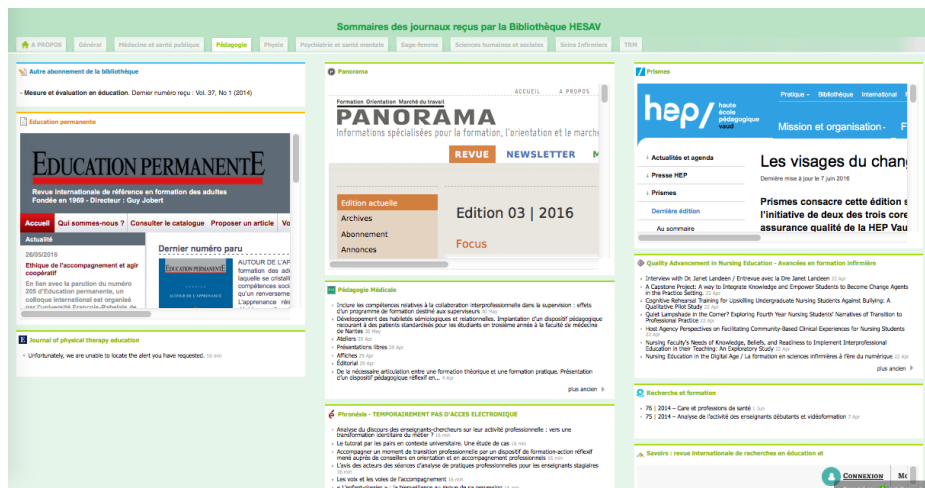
Sommaires des journaux reçus par la Bibliothèque HESAV

A PROPOS | Général | Médecine et santé publique | Pédagogie | Physio | Psychiatrie et santé mentale | Sage-femme | Sciences humaines et sociales | Soins Infirmiers | TRM

Autre abonnement de la bibliothèque

Mesure et évaluation en éducation. Dernier numéro reçu : Vol. 37, No 1 (2014)

Education permanente

EDUCATION PERMANENTE
Revue internationale de référence en formation des adultes
Fondée en 1969 - Directeur : Guy Jobert

Accueil | Qui sommes-nous ? | Consulter le catalogue | Proposer un article | Vo

Actualité

26/05/2016
Ethique de l'accompagnement et agir coopératif
En lien avec la parution du numéro 205 d'Education permanente, un colloque international est organisé par l'Université Francois-Rabelais de

Dernier numéro paru

EDUCATION PERMANENTE
AUTOUR DE L'APPRENANCE

AUTOUR DE L'AP formation des ad laquelle se cristalli compétences soci qu'un renverseme L'apprenance rele

Journal of physical therapy education

Unfortunately, we are unable to locate the alert you have requested. 16 min

Panorama

ACCUEIL | A PROPOS

Formation Orientation Marché du travail
PANORAMA
Informations spécialisées pour la formation, l'orientation et le marché

REVUE | NEWSLETTER | M

Edition actuelle
Archives
Abonnement
Annonces

Edition 03 | 2016

Focus

Pédagogie Médicale

Inclure les compétences relatives à la collaboration interprofessionnelle dans la supervision : effets d'un programme de formation destiné aux superviseurs 30 May
Développement des habiletés sémiologiques et relationnelles. Implantation d'un dispositif pédagogique recourant à des patients standardisés pour les étudiants en troisième année à la faculté de médecine de Nantes 30 May
Ateliers 29 Apr
Présentations libres 29 Apr
Affiches 29 Apr
Éditorial 29 Apr
De la nécessaire articulation entre une formation théorique et une formation pratique. Présentation d'un dispositif pédagogique réflexif en... 29 Apr

plus ancien

Phronésis - TEMPORAIREMENT PAS D'ACCES ELECTRONIQUE

Analyse du discours des enseignants-chercheurs sur leur activité professionnelle : vers une transformation identitaire du métier ? 16 min
Le tutorat par les pairs en contexte universitaire. Une étude de cas 16 min
Accompagner un moment de transition professionnelle par un dispositif de formation-action réflexif mené auprès de conseillers en orientation et en accompagnement professionnel 16 min
L'avis des acteurs des séances d'analyse de pratiques professionnelles pour les enseignants stagiaires 16 min
La voix et les voies de l'accompagnement 16 min

Prismes

Pratique | Bibliothèque | International
hep/ haute école pédagogique vaud
Mission et organisation

Actualités et agenda
Presse HEP
Prismes
Dernière édition
Au sommaire

Les visages du chang
Dernière mise à jour le 7 juin 2016

Prismes consacre cette édition s l'initiative de deux des trois co assurance qualité de la HEP Vau

Quality Advancement in Nursing Education - Avancées en formation infirmière

Interview with Dr. Janet Landeen / Entrevue avec la Dre Janet Landeen 22 Apr
A Capstone Project: A way to Integrate Knowledge and Empower Students to become Change Agents in the Practice Setting 22 Apr
Cognitive Rehearsal Training for Upskilling Undergraduate Nursing Students Against Bullying: A Qualitative Pilot Study 22 Apr
Quiet Lampshade in the Corner? Exploring Fourth Year Nursing Students' Narratives of Transition to Professional Practice 22 Apr
Host Agency Perspectives on Facilitating Community-Based Clinical Experiences for Nursing Students 22 Apr
Nursing Faculty's Needs of Knowledge, Beliefs, and Readiness to Implement Interprofessional Education in their Teaching: An Exploratory Study 22 Apr
Nursing Education in the Digital Age / La formation en sciences infirmières à l'ère du numérique 22 Apr

plus ancien

Recherche et formation

75 | 2014 – Care et professions de santé 1 Jun
75 | 2014 – Analyse de l'activité des enseignants débutants et vidéoformation 7 Apr

Savoirs : revue internationale de recherches en éducation et

CONNEXION